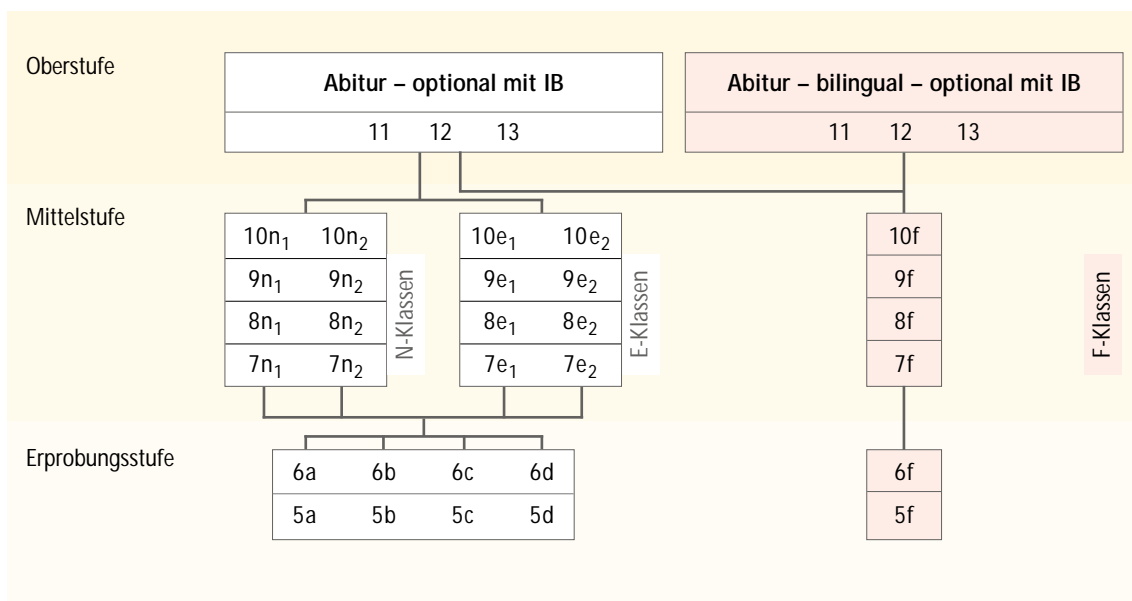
Oberstufe

Abitur – optional mit IB

11 12 13

Abitur – bilingual – optional mit IB

11 12 13

Mittelstufe

| $10n_1$ | $10n_2$ |
|---|---|
| $9n_1$ | $9n_2$ |
| $8n_1$ | $8n_2$ |
| $7n_1$ | $7n_2$ |

N-Klassen

| $10e_1$ | $10e_2$ |
|---|---|
| $9e_1$ | $9e_2$ |
| $8e_1$ | $8e_2$ |
| $7e_1$ | $7e_2$ |

E-Klassen

| 10f |
|---|
| 9f |
| 8f |
| 7f |

F-Klassen

Erprobungsstufe

| 6a | 6b | 6c | 6d |
|---|---|---|---|
| 5a | 5b | 5c | 5d |

| 6f |
|---|
| 5f |